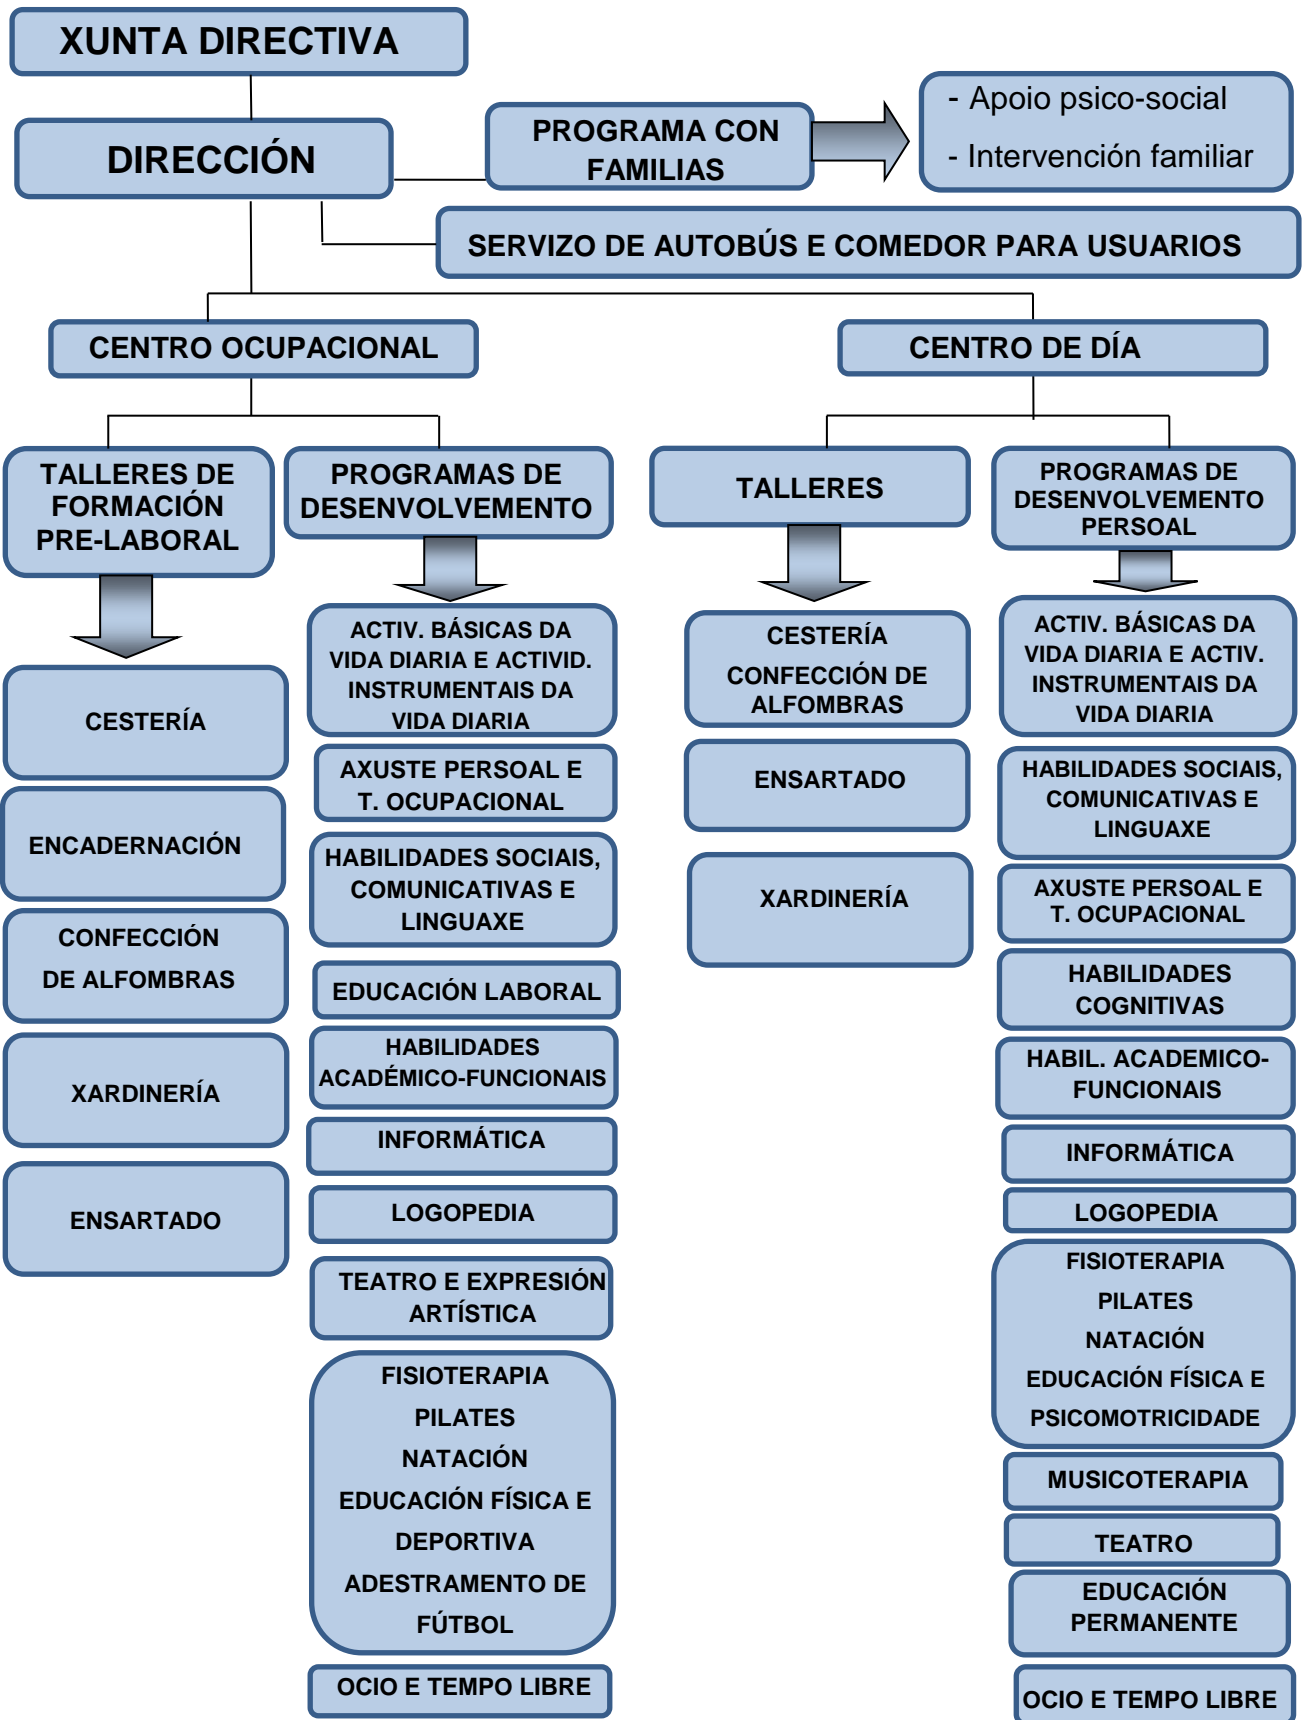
XUNTA DIRECTIVA

DIRECCIÓN

PROGRAMA CON FAMILIAS

- Apoio psico-social
- Intervención familiar

SERVIZO DE AUTOBÚS E COMEDOR PARA USUARIOS

CENTRO OCUPACIONAL

TALLERES DE FORMACIÓN PRE-LABORAL

CESTERÍA

ENCADERNACIÓN

CONFECCIÓN DE ALFOMBRAS

XARDINERÍA

ENSARTADO

PROGRAMAS DE DESENVOLVEMENTO

ACTIV. BÁSICAS DA VIDA DIARIA E ACTIVID. INSTRUMENTAIS DA VIDA DIARIA

AXUSTE PERSOAL E T. OCUPACIONAL

HABILIDADES SOCIAIS, COMUNICATIVAS E LINGUAXE

EDUCACIÓN LABORAL

HABILIDADES ACADÉMICO-FUNCIONAIS

INFORMÁTICA

LOGOPEDIA

TEATRO E EXPRESIÓN ARTÍSTICA

FISIOTERAPIA
PILATES
NATACIÓN
EDUCACIÓN FÍSICA E DEPORTIVA
ADESTRAMENTO DE FÚTBOL

OCIO E TEMPO LIBRE

CENTRO DE DÍA

TALLERES

CESTERÍA
CONFECCIÓN DE ALFOMBRAS

ENSARTADO

XARDINERÍA

PROGRAMAS DE DESENVOLVEMENTO PERSOAL

ACTIV. BÁSICAS DA VIDA DIARIA E ACTIV. INSTRUMENTAIS DA VIDA DIARIA

HABILIDADES SOCIAIS, COMUNICATIVAS E LINGUAXE

AXUSTE PERSOAL E T. OCUPACIONAL

HABILIDADES COGNITIVAS

HABIL. ACADEMICO-FUNCIONAIS

INFORMÁTICA

LOGOPEDIA

FISIOTERAPIA
PILATES
NATACIÓN
EDUCACIÓN FÍSICA E PSICOMOTRICIDADE

MUSICOTERAPIA

TEATRO

EDUCACIÓN PERMANENTE

OCIO E TEMPO LIBRE